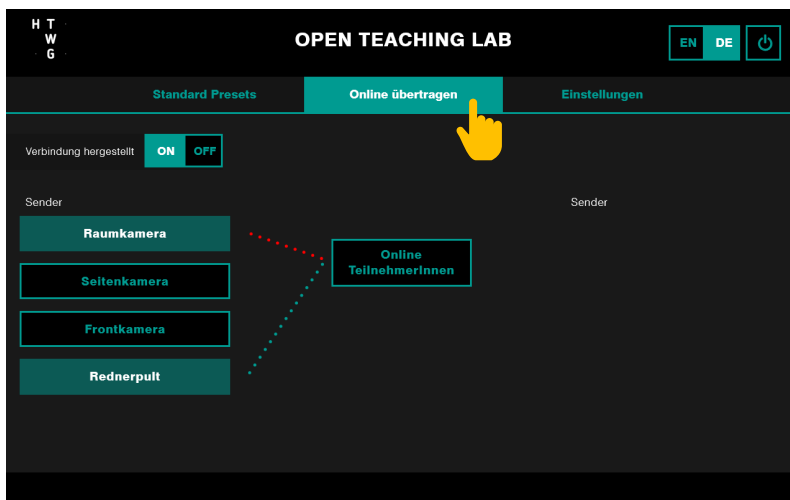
H T
W
G

OPEN TEACHING LAB

EN DE

Standard Presets
Online übertragen
Einstellungen

Verbindung hergestellt
ON OFF

Sender

Raumkamera
Seitenkamera
Frontkamera
Rednerpult

Online TeilnehmerInnen

Sender